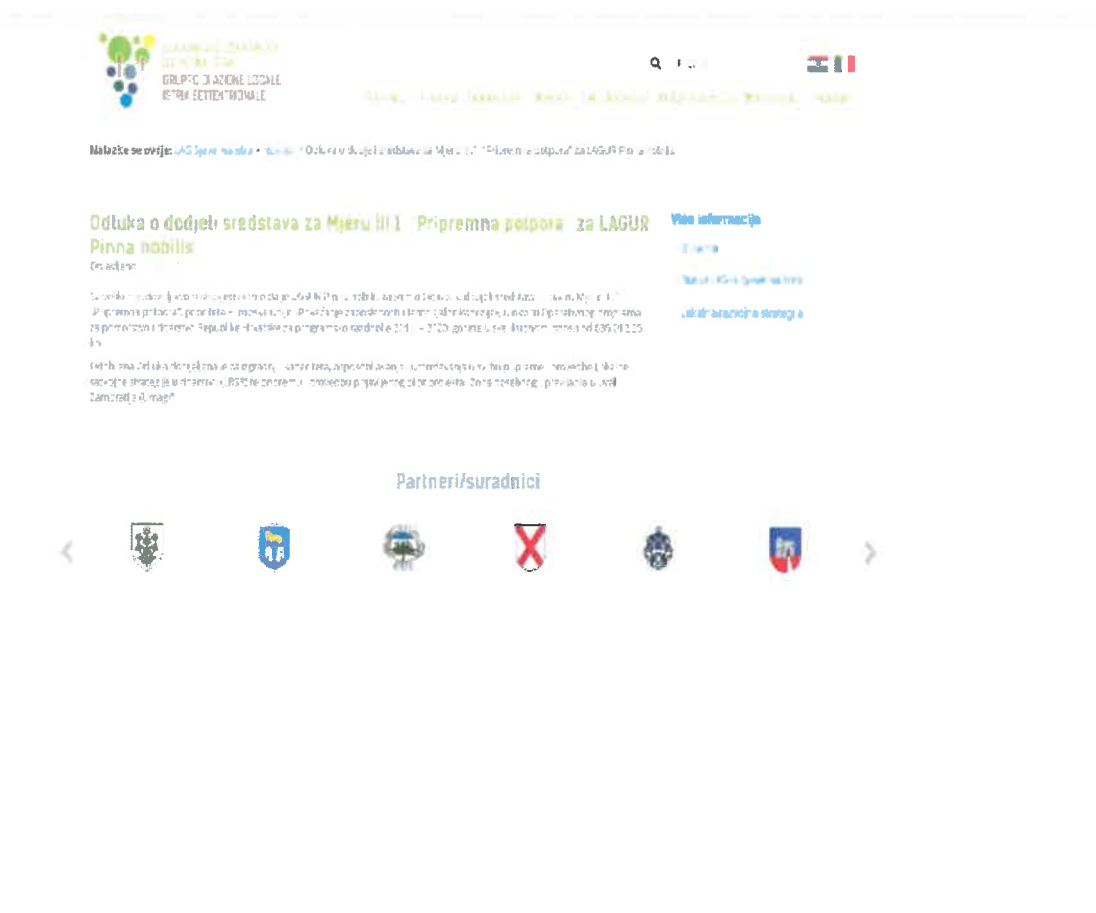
GRUPPO DI AZIONE LOCALE
ISTRIA SETTENTRIONALE

Nalazite se ovdje: LAG Sjeverna Istra » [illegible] » Odluka o dodjeli sredstava za Mjeru III 1 "Pripremna potpora" za LAGUR Pinna nobilis

Odluka o dodjeli sredstava za Mjeru III 1 "Pripremna potpora" za LAGUR Pinna nobilis

Objavljeno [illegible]

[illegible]

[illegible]

Više informacija

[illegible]

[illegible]

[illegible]

Partneri/suradnici